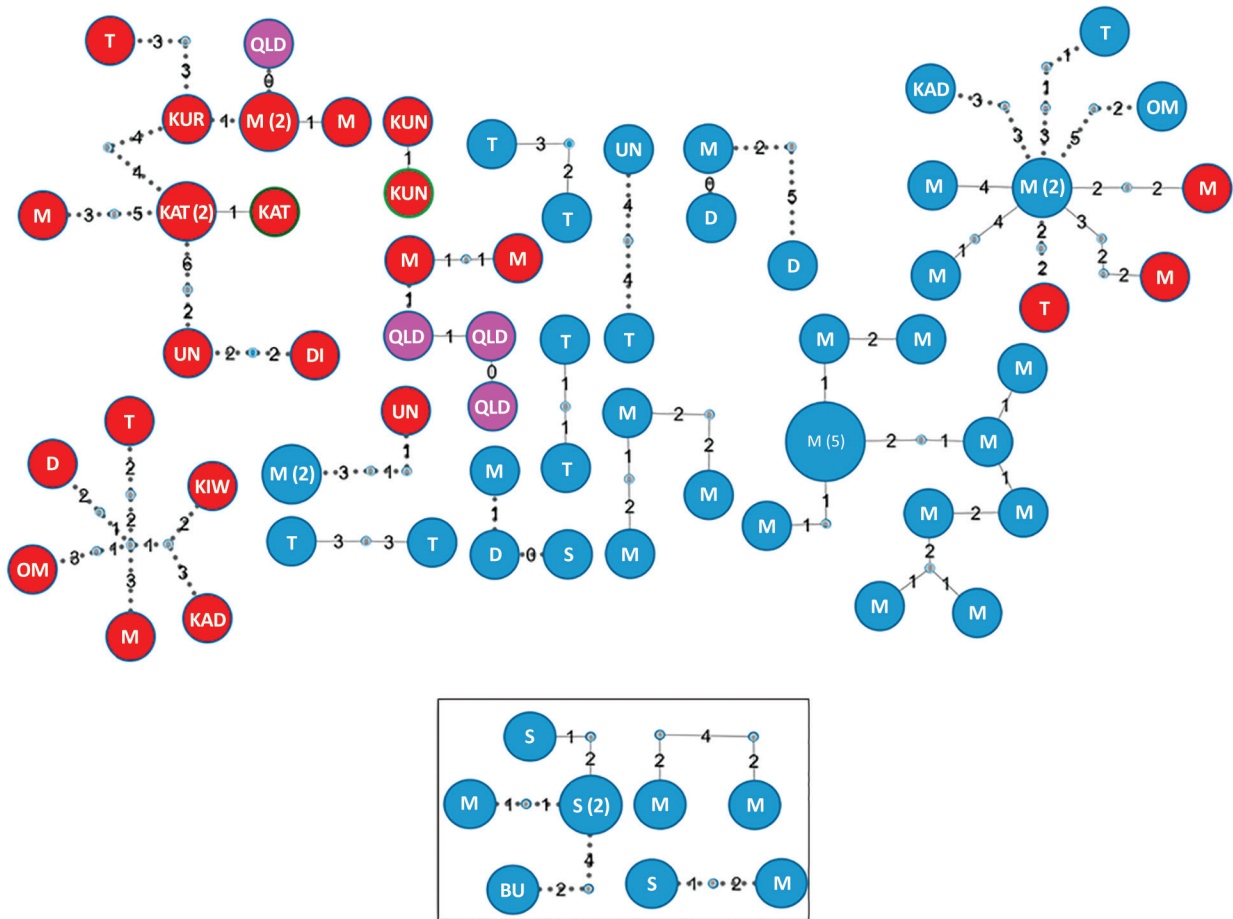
T 3 QLD 3 0 KUR 1 M (2) 1 M KUN 4 1 4 KUN M 3 5 KAT (2) 1 KAT 6 M 1 1 M 2 1 UN 2 2 DI QLD 1 QLD 0 QLD

T 3 2 T UN 4 4 T M 2 0 D 5 D

KAD 3 1 3 3 T 5 2 OM M 4 M (2) 2 2 M 4 2 3 1 2 2 M 2 T

T 2 D 2 2 KIW 2 1 2 OM 8 1 1 3 3 M KAD

UN 1 M (2) 3 1 T 3 3 T M 1 D 0 S T 1 1 T M 2 1 2 M 2 M

M 2 M 1 M (5) 2 1 M 1 M 1 1 M 1 M 2 M 2 M 1 1 M

S 1 2 M 1 1 S (2) 4 BU 2 M 4 2 2 M M S 1 2 M